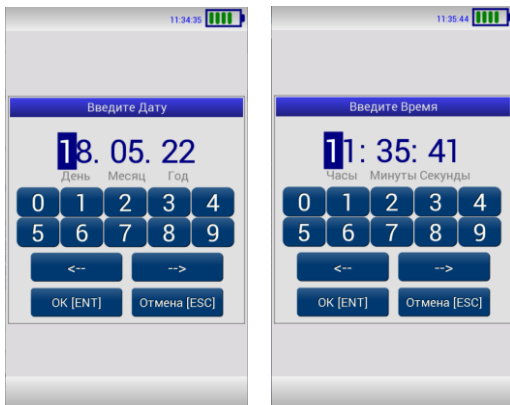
11:34:35

Введите Дату

18. 05. 22
День Месяц Год

0 1 2 3 4
5 6 7 8 9

<-- -->

OK [ENT] Отмена [ESC]

11:35:44

Введите Время

11: 35: 41
Часы Минуты Секунды

0 1 2 3 4
5 6 7 8 9

<-- -->

OK [ENT] Отмена [ESC]